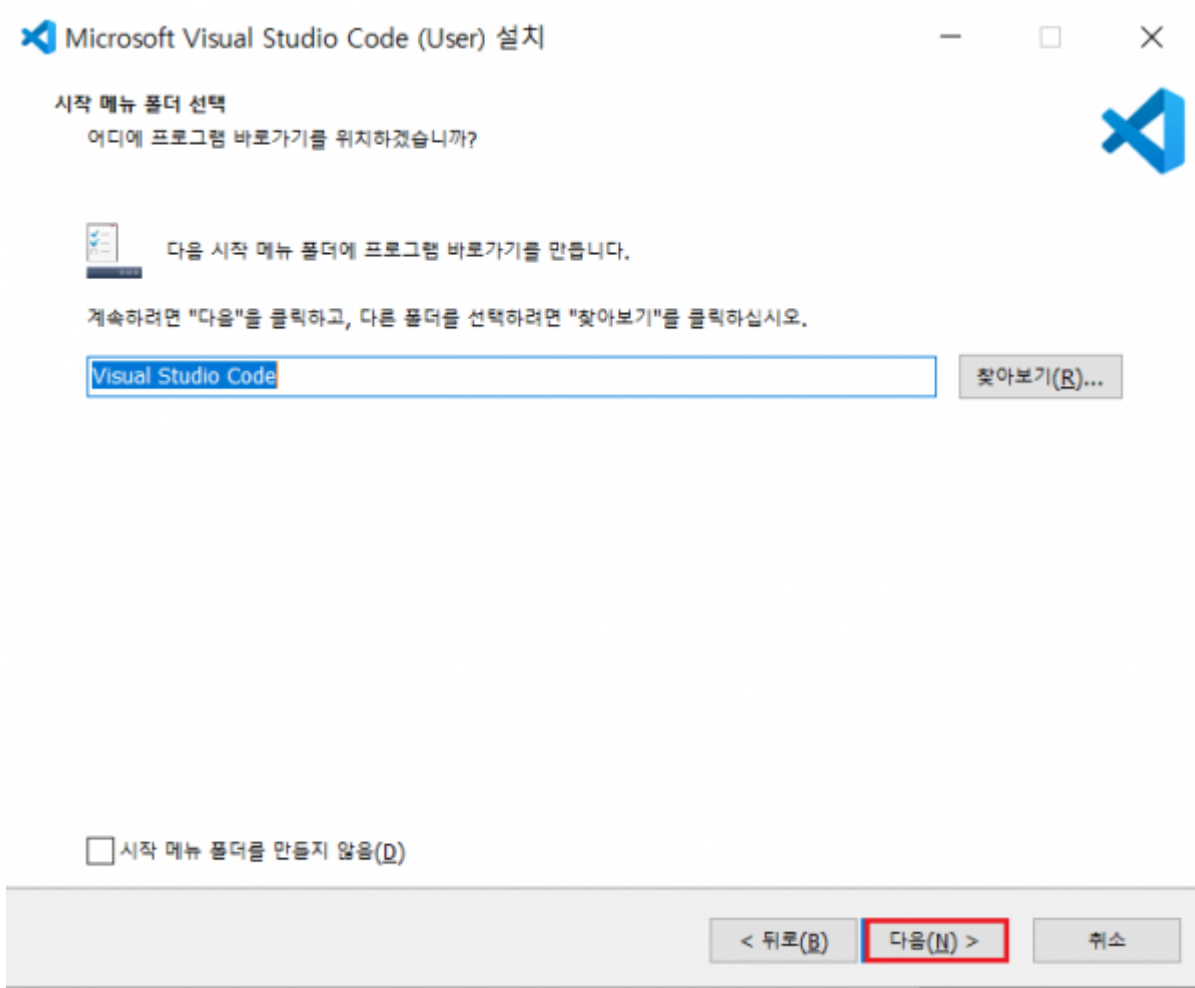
Microsoft Visual Studio Code (User) 설치

시작 메뉴 폴더 선택
어디에 프로그램 바로가기를 위치하겠습니까?

다음 시작 메뉴 폴더에 프로그램 바로가기를 만듭니다.

계속하려면 "다음"을 클릭하고, 다른 폴더를 선택하려면 "찾아보기"를 클릭하십시오.

Visual Studio Code

찾아보기(R)...

시작 메뉴 폴더를 만들지 않음(D)

< 뒤로(B)

다음(N) >

취소